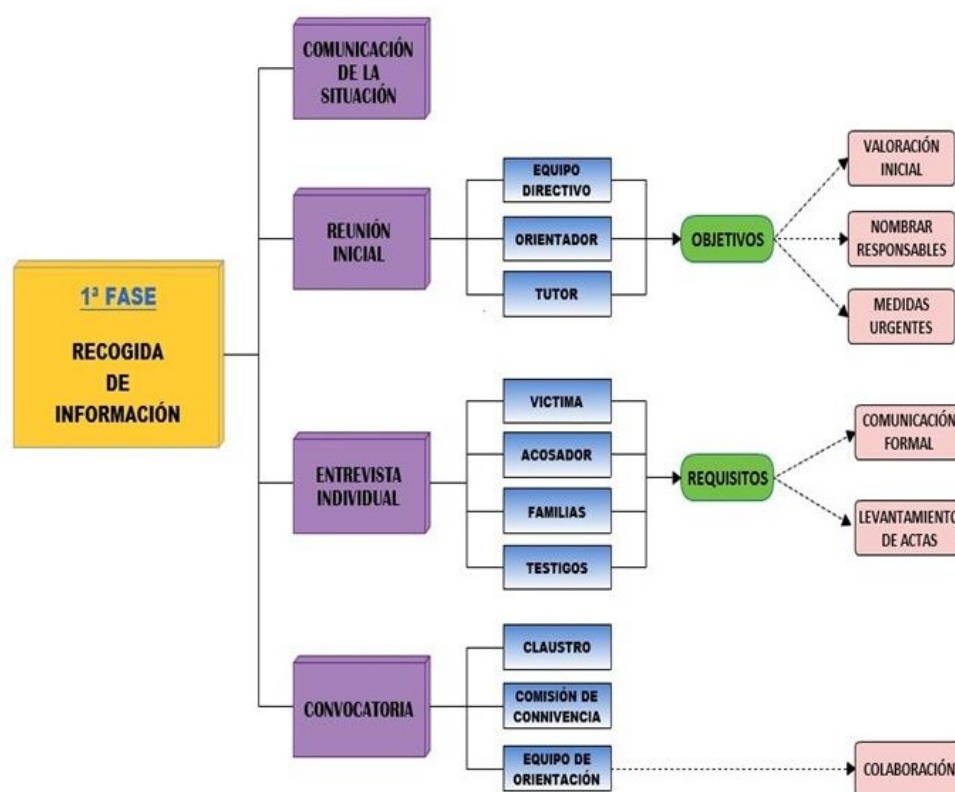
1ª FASE

RECOGIDA DE INFORMACIÓN

COMUNICACIÓN DE LA SITUACIÓN

REUNIÓN INICIAL

EQUIPO DIRECTIVO

ORIENTADOR

TUTOR

OBJETIVOS

VALORACIÓN INICIAL

NOMBRAR RESPONSABLES

MEDIDAS URGENTES

ENTREVISTA INDIVIDUAL

VICTIMA

ACOSADOR

FAMILIAS

TESTIGOS

REQUISITOS

COMUNICACIÓN FORMAL

LEVANTAMIENTO DE ACTAS

CONVOCATORIA

CLAUSTRO

COMISIÓN DE CONNIVENCIA

EQUIPO DE ORIENTACIÓN

COLABORACIÓN